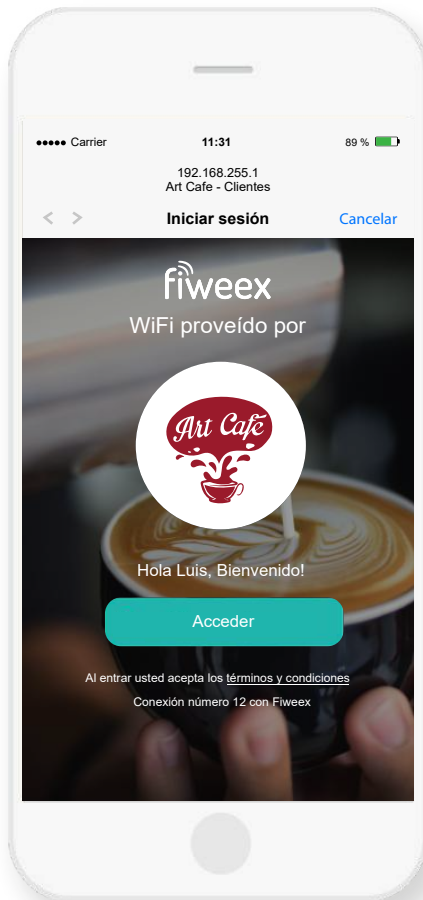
●●●●● Carrier
11:31
89 %

192.168.255.1
Art Cafe - Clientes

Iniciar sesión
Cancelar

fiweex
WiFi proveído por

Art Cafe

Hola Luis, Bienvenido!

Acceder

Al entrar usted acepta los términos y condiciones
Conexión número 12 con Fiweex